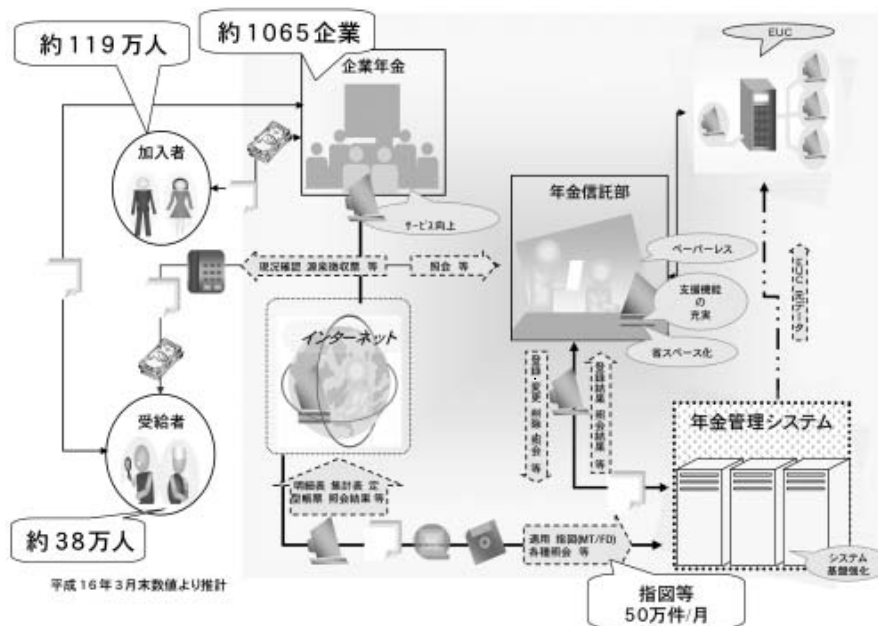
約119万人

約1065企業

企業年金

EUC

加入者

サービス向上

年金信託部

ペーパーレス

現況確認 源泉徴収票 等

照会 等

支援機能の充実

インターネット

省スペース化

登録・変更・削除・照会 等

登録結果・照会結果 等

EUC用データ

受給者

年金管理システム

明細表 集計表 帳票 照会結果 等

約38万人

通知 指図(MT/FD) 各種照会 等

システム基盤強化

平成16年3月末数値より推計

指図等
50万件/月